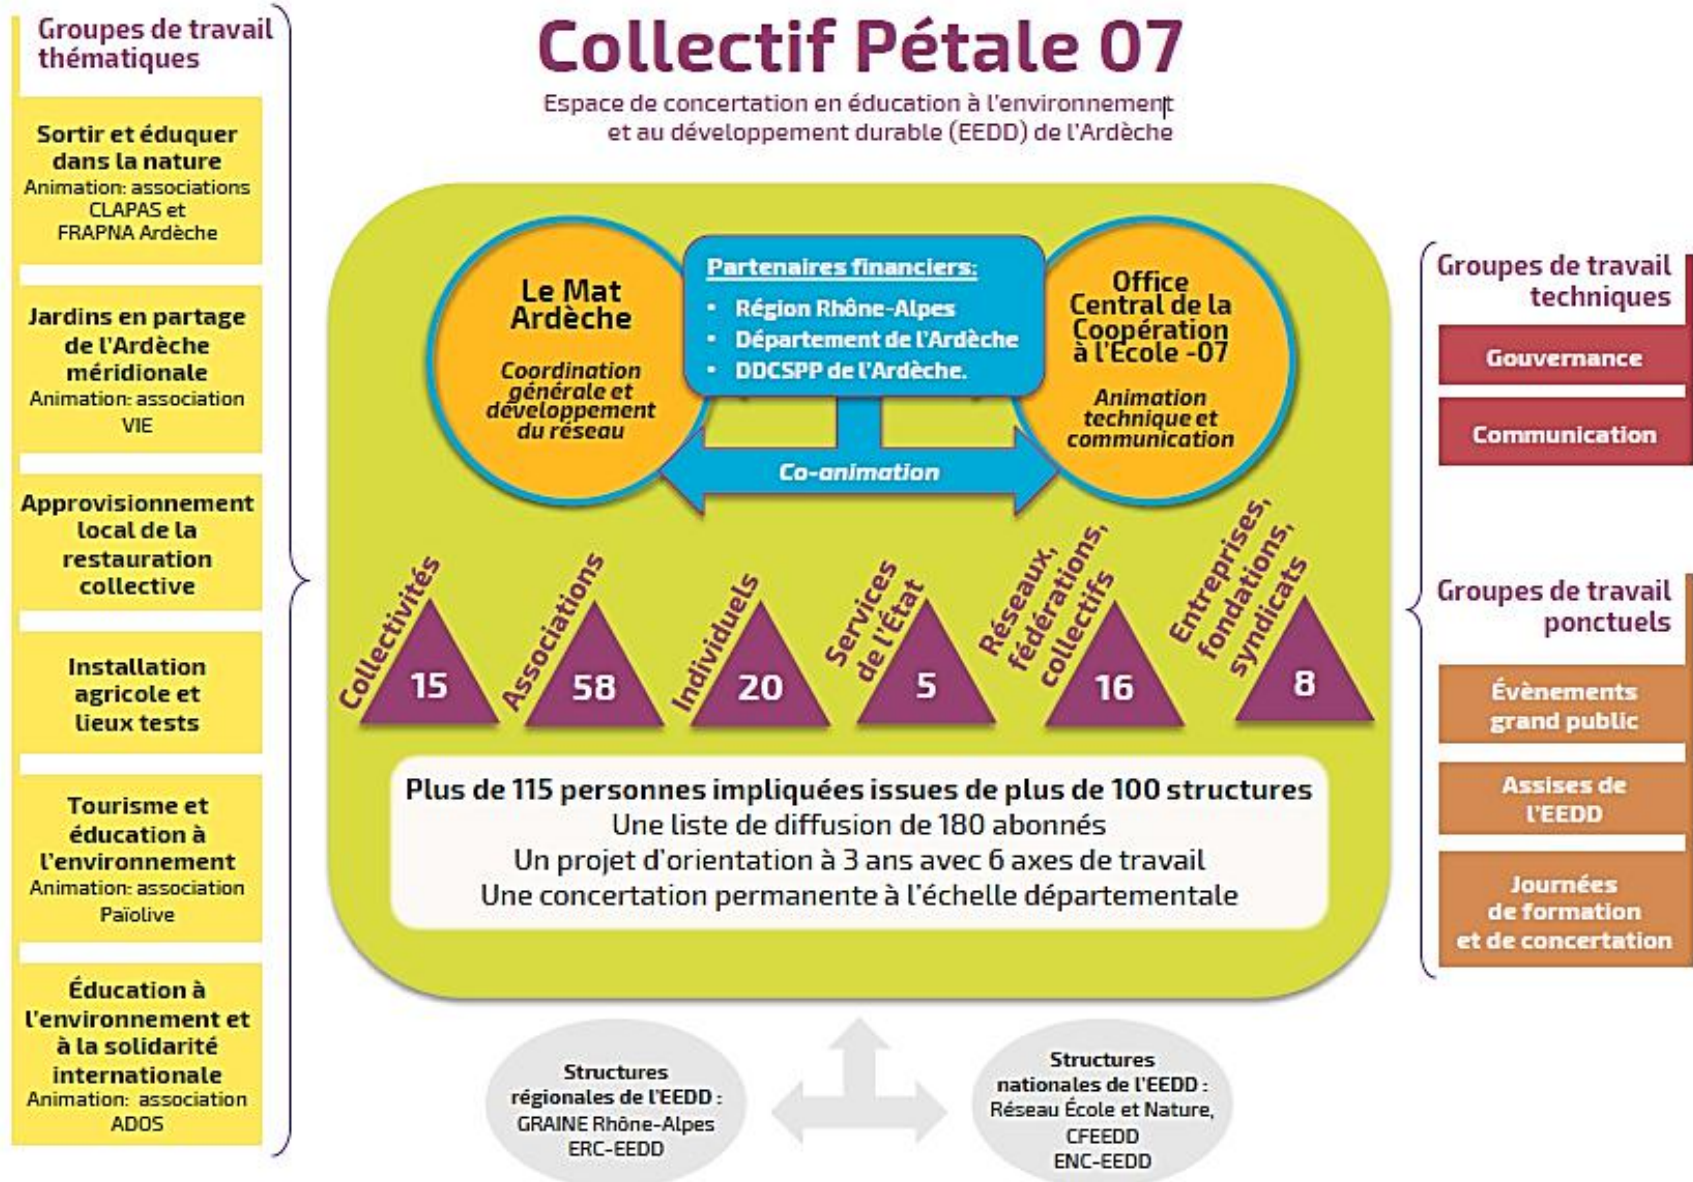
Collectif Pétale 07

Espace de concertation en éducation à l'environnement et au développement durable (EEDD) de l'Ardèche

Groupes de travail thématiques

Sortir et éduquer dans la nature
Animation: associations CLAPAS et FRAPNA Ardèche

Jardins en partage de l'Ardèche méridionale
Animation: association VIE

Approvisionnement local de la restauration collective

Installation agricole et lieux tests

Tourisme et éducation à l'environnement
Animation: association Païolive

Éducation à l'environnement et à la solidarité internationale
Animation: association ADOS

Le Mat Ardèche
Coordination générale et développement du réseau

Partenaires financiers:
• Région Rhône-Alpes
• Département de l'Ardèche
• DDCSPP de l'Ardèche.

Office Central de la Coopération à l'École -07
Animation technique et communication

Co-animation

Collectivités 15
Associations 58
Individuels 20
Services de l'État 5
Réseaux, fédérations, collectifs 16
Entreprises, fondations, syndicats 8

Plus de 115 personnes impliquées issues de plus de 100 structures
Une liste de diffusion de 180 abonnés
Un projet d'orientation à 3 ans avec 6 axes de travail
Une concertation permanente à l'échelle départementale

Groupes de travail techniques
Gouvernance
Communication

Groupes de travail ponctuels
Évènements grand public
Assises de l'EEDD
Journées de formation et de concertation

Structures régionales de l'EEDD :
GRAINE Rhône-Alpes
ERC-EEDD

Structures nationales de l'EEDD :
Réseau École et Nature,
CFEEDD
ENC-EEDD